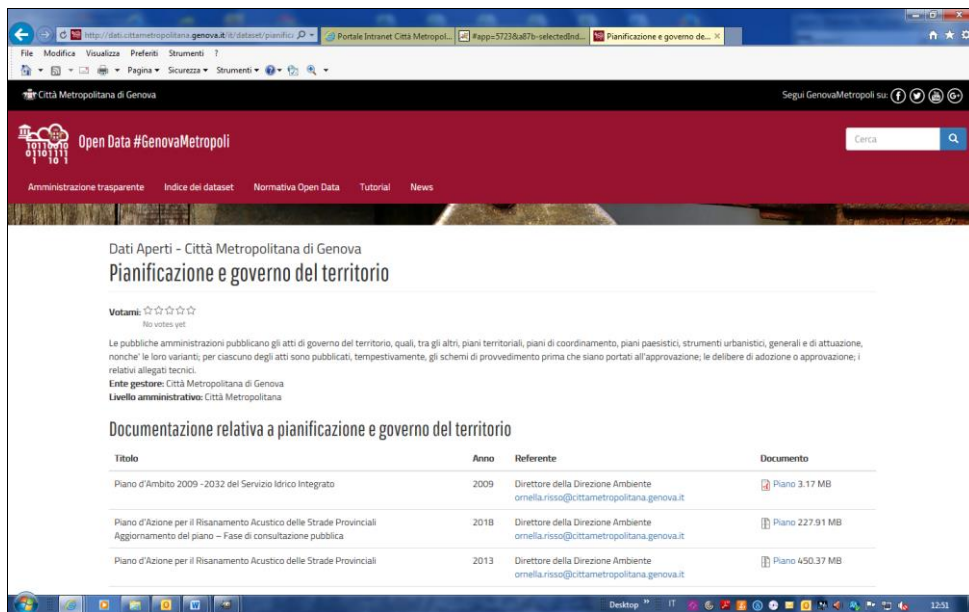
http://dati.cittametropolitana.genova.it/it/dataset/pianific
Portale Intranet Città Metropol...
#app=5723&a87b-selectedInd...
Pianificazione e governo de... ×

File Modifica Visualizza Preferiti Strumenti ?
Pagina ▾ Sicurezza ▾ Strumenti ▾

Città Metropolitana di Genova
Segui GenovaMetropoli su:

Open Data #GenovaMetropoli
Cerca

Amministrazione trasparente Indice dei dataset Normativa Open Data Tutorial News

Dati Aperti - Città Metropolitana di Genova

Pianificazione e governo del territorio

Votami: ☆☆☆☆☆
No votes yet

Le pubbliche amministrazioni pubblicano gli atti di governo del territorio, quali, tra gli altri, piani territoriali, piani di coordinamento, piani paesistici, strumenti urbanistici, generali e di attuazione, nonche' le loro varianti; per ciascuno degli atti sono pubblicati, tempestivamente, gli schemi di provvedimento prima che siano portati all'approvazione; le delibere di adozione o approvazione; i relativi allegati tecnici.
Ente gestore: Città Metropolitana di Genova
Livello amministrativo: Città Metropolitana

Documentazione relativa a pianificazione e governo del territorio

| Titolo | Anno | Referente | Documento |
|---|---|---|---|
| Piano d'Ambito 2009 -2032 del Servizio Idrico Integrato | 2009 | Direttore della Direzione Ambiente ornella.risso@cittametropolitana.genova.it | Piano 3.17 MB |
| Piano d'Azione per il Risanamento Acustico delle Strade Provinciali Aggiornamento del piano – Fase di consultazione pubblica | 2018 | Direttore della Direzione Ambiente ornella.risso@cittametropolitana.genova.it | Piano 227.91 MB |
| Piano d'Azione per il Risanamento Acustico delle Strade Provinciali | 2013 | Direttore della Direzione Ambiente ornella.risso@cittametropolitana.genova.it | Piano 450.37 MB |

Desktop IT 12:51